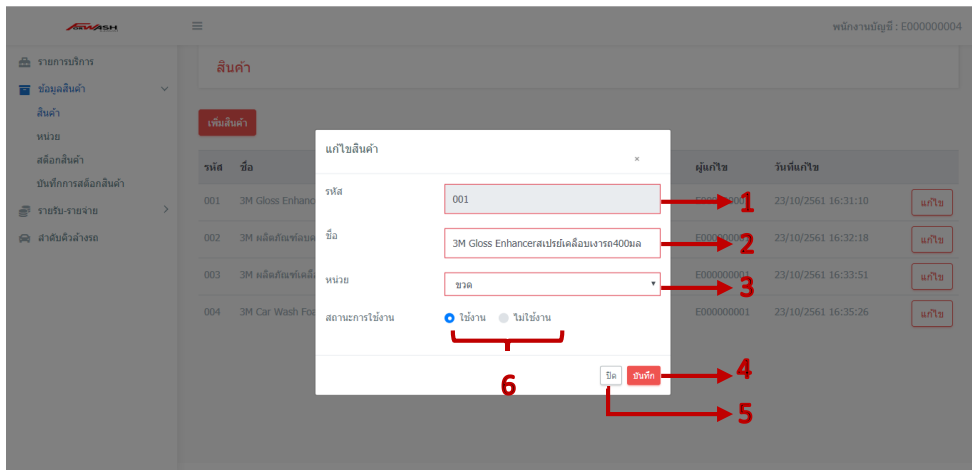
AsiaWASH

พนักงานบัญชี : E000000004

รายการบริการ
ข้อมูลสินค้า
สินค้า
หน่วย
สต็อกสินค้า
บันทึกการสต็อกสินค้า
รายรับ-รายจ่าย
ลำดับคิวล้างรถ

สินค้า

เพิ่มสินค้า

| รหัส | ชื่อ | ผู้แก้ไข | วันที่แก้ไข | |
|---|---|---|---|---|
| 001 | 3M Gloss Enhanc | E000000001 | 23/10/2561 16:31:10 | แก้ไข |
| 002 | 3M ผลิตภัณฑ์เคลือบ | E000000001 | 23/10/2561 16:32:18 | แก้ไข |
| 003 | 3M ผลิตภัณฑ์เคลือ | E000000001 | 23/10/2561 16:33:51 | แก้ไข |
| 004 | 3M Car Wash Fo | E000000001 | 23/10/2561 16:35:26 | แก้ไข |

แก้ไขสินค้า
×

รหัส
001

ชื่อ
3M Gloss Enhancerสเปรย์เคลือบเงารถ400มล

หน่วย
ขวด

สถานะการใช้งาน
ใช้งาน
ไม่ใช้งาน

ปิด
บันทึก

1
2
3
4
5
6